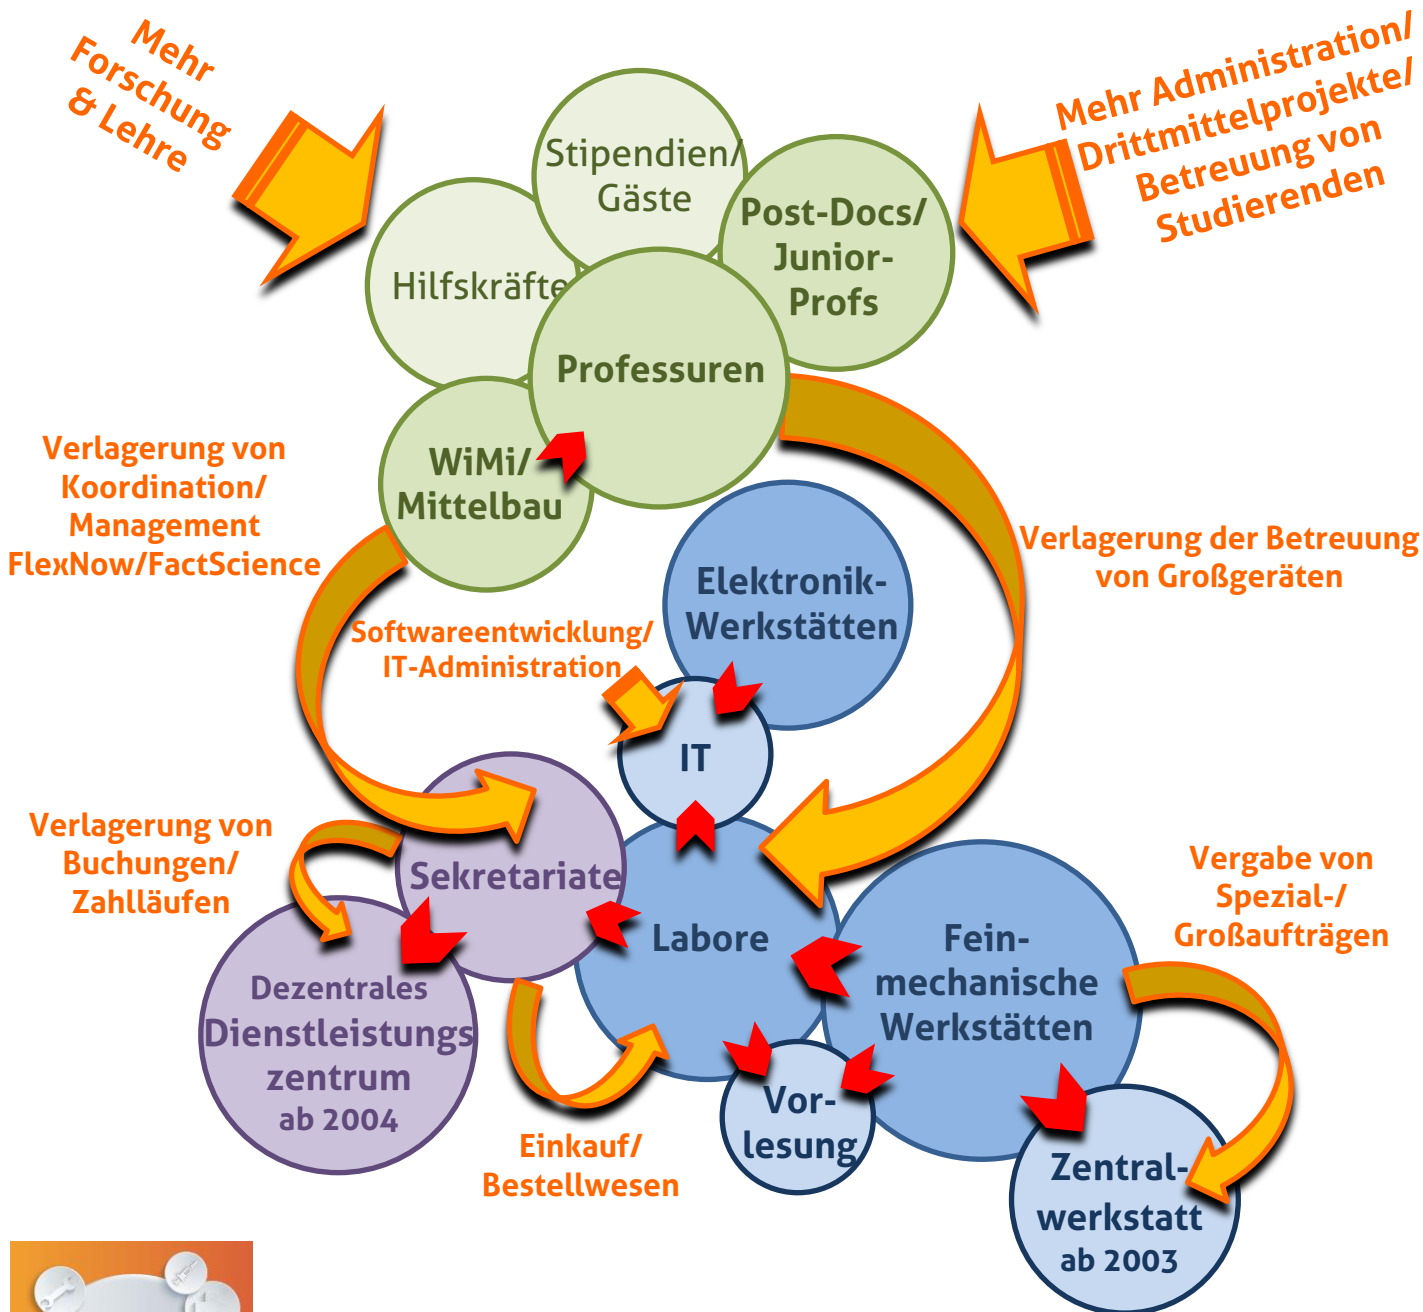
Mehr Forschung & Lehre

Mehr Administration/ Drittmittelprojekte/ Betreuung von Studierenden

Stipendien/ Gäste

Hilfskräfte

Post-Docs/ Junior-Profs

Professuren

WiMi/ Mittelbau

Verlagerung von Koordination/ Management FlexNow/FactScience

Verlagerung der Betreuung von Großgeräten

Elektronik-Werkstätten

Softwareentwicklung/ IT-Administration

IT

Verlagerung von Buchungen/ Zahlläufen

Sekretariate

Labore

Fein-mechanische Werkstätten

Vergabe von Spezial-/ Großaufträgen

Dezentrales Dienstleistungs zentrum ab 2004

Vor-lesung

Einkauf/ Bestellwesen

Zentral-werkstatt ab 2003